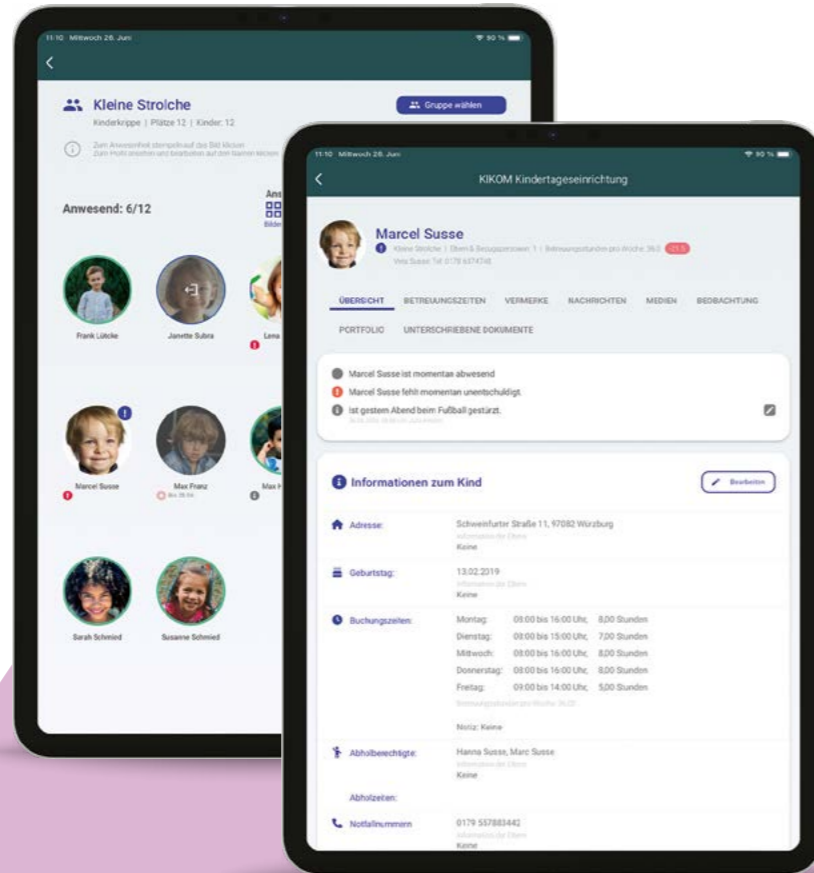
11:10 Mittwoch 26. Juni

Kleine Strolche
Kinderkrippe | Plätze 12 | Kinder: 12

Gruppe wählen

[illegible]

Anwesend: 6/12

Frank Lütcke
Janette Subra
Lena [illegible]
Marcel Susse
Max Franz
Max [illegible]
Sarah Schmied
Susanne Schmied

11:10 Mittwoch 26. Juni

KIKOM Kindertageseinrichtung

Marcel Susse
Kleine Strolche | Eltern & Bezugspersonen: 1 | Betreuungsstunden pro Woche: 36,0
Vera Susse: Tel. 0178 6374748

ÜBERSICHT BETREUUNGSZEITEN VERMERKE NACHRICHTEN MEDIEN BEOBACHTUNG PORTFOLIO UNTERSCHRIEBENE DOKUMENTE

Marcel Susse ist momentan abwesend
Marcel Susse fehlt momentan unentschuldigt.
Ist gestern Abend beim Fußball gestürzt.

Informationen zum Kind

Bearbeiten

Adresse: Schweinfurter Straße 11, 97082 Würzburg
Keine

Geburtstag: 13.02.2019
Keine

Buchungszeiten:
Montag: 08:00 bis 16:00 Uhr, 8,00 Stunden
Dienstag: 08:00 bis 15:00 Uhr, 7,00 Stunden
Mittwoch: 08:00 bis 16:00 Uhr, 8,00 Stunden
Donnerstag: 08:00 bis 16:00 Uhr, 8,00 Stunden
Freitag: 09:00 bis 14:00 Uhr, 5,00 Stunden

Notiz: Keine

Abholberechtigte: Hanna Susse, Marc Susse
Keine

Abholzeiten:

Notfallnummern 0179 557883442
Keine